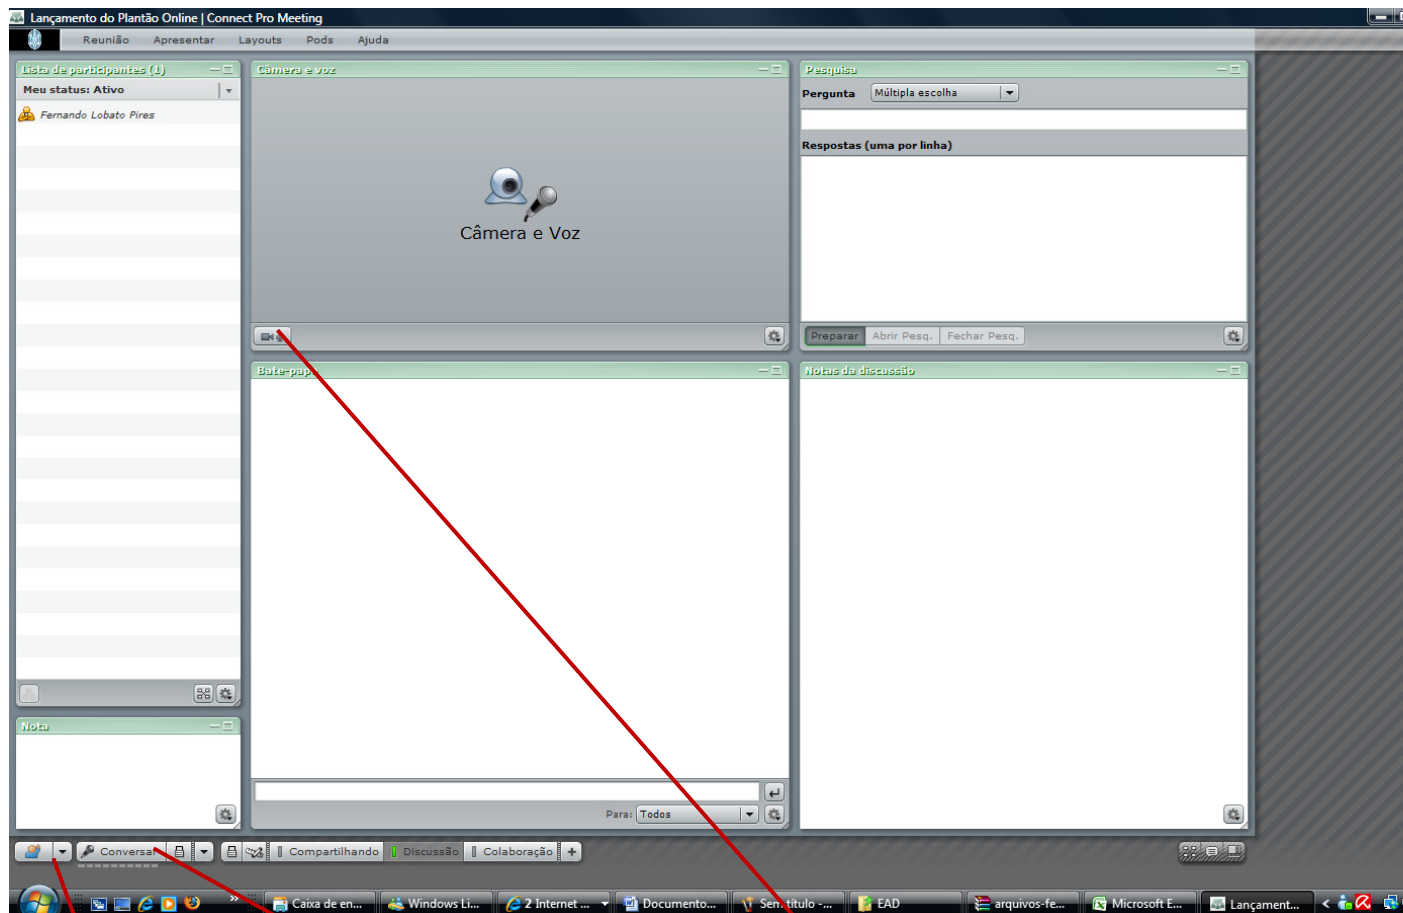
Lançamento do Plantão Online | Connect Pro Meeting

Reunião Apresentar Layouts Pods Ajuda

Lista de participantes (1)

Meu status: Ativo

Fernando Lobato Pires

Câmera e voz

Câmera e Voz

Pesquisa

Pergunta Múltipla escolha

Respostas (uma por linha)

Preparar Abrir Pesq. Fechar Pesq.

Bate-pap

Notas da discussão

Nota

Para: Todos

Conversa

Compartilhando Discussão Colaboração

Caixa de en... Windows Li... 2 Internet ... Documento... Sem título -... EAD arquivos-fe... Microsoft E... Lançament...